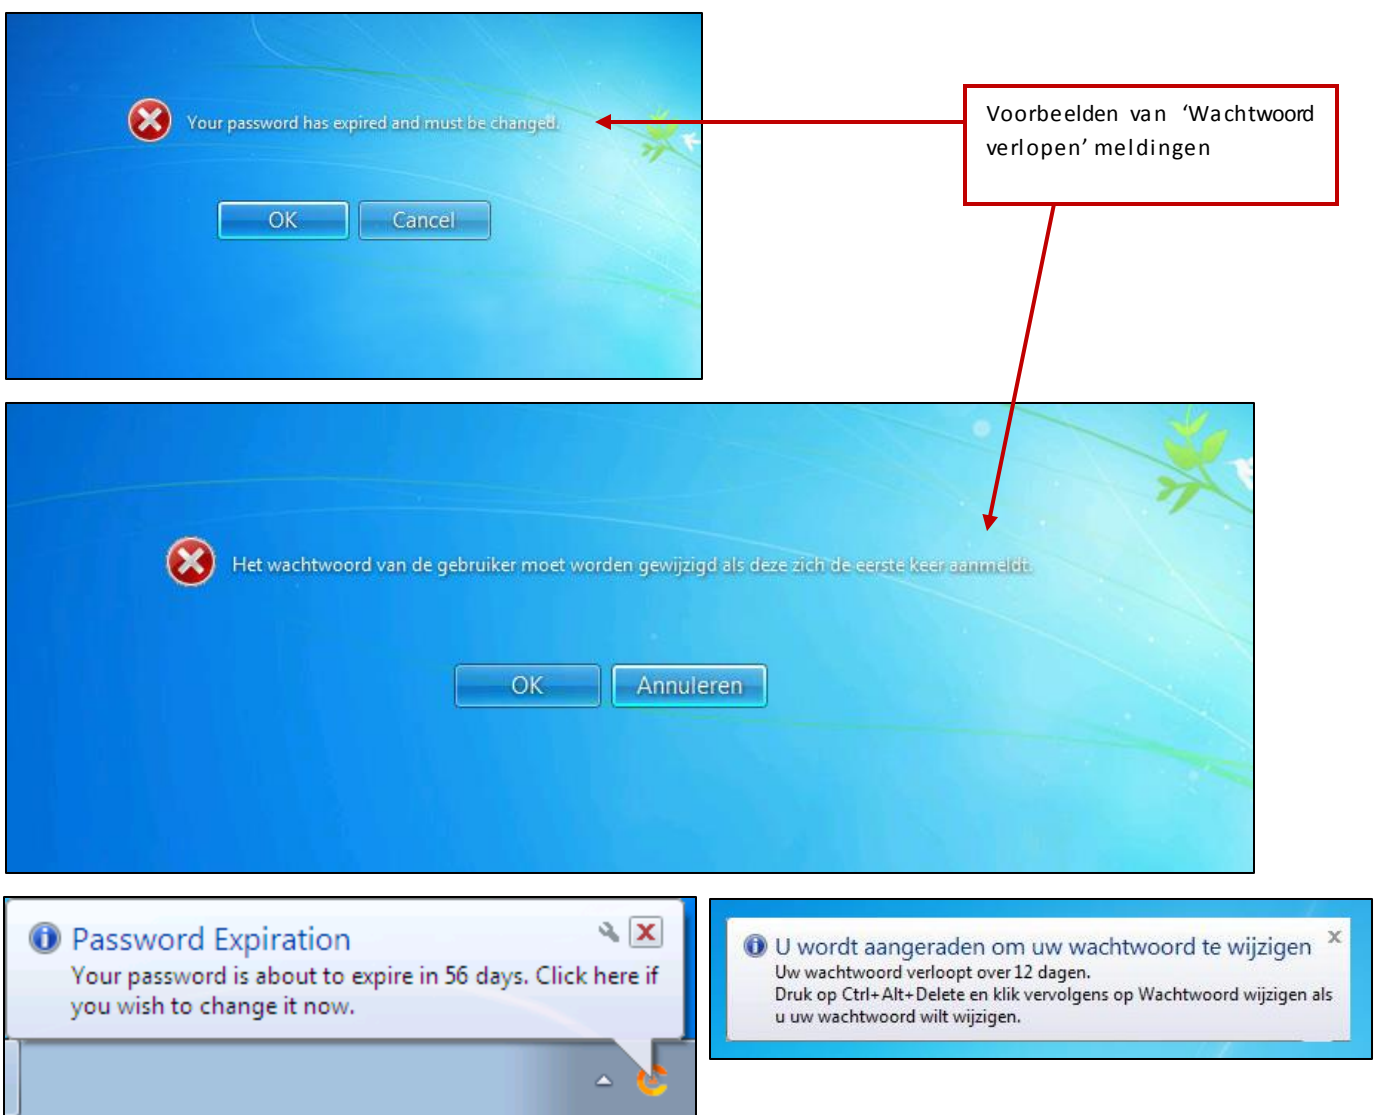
Your password has expired and must be changed.

OK

Cancel

Voorbeelden van 'Wachtwoord verlopen' meldingen

Het wachtwoord van de gebruiker moet worden gewijzigd als deze zich de eerste keer aanmeldt.

OK

Annuleren

Password Expiration

Your password is about to expire in 56 days. Click here if you wish to change it now.

U wordt aangeraden om uw wachtwoord te wijzigen

Uw wachtwoord verloopt over 12 dagen.

Druk op Ctrl+Alt+Delete en klik vervolgens op Wachtwoord wijzigen als u uw wachtwoord wilt wijzigen.